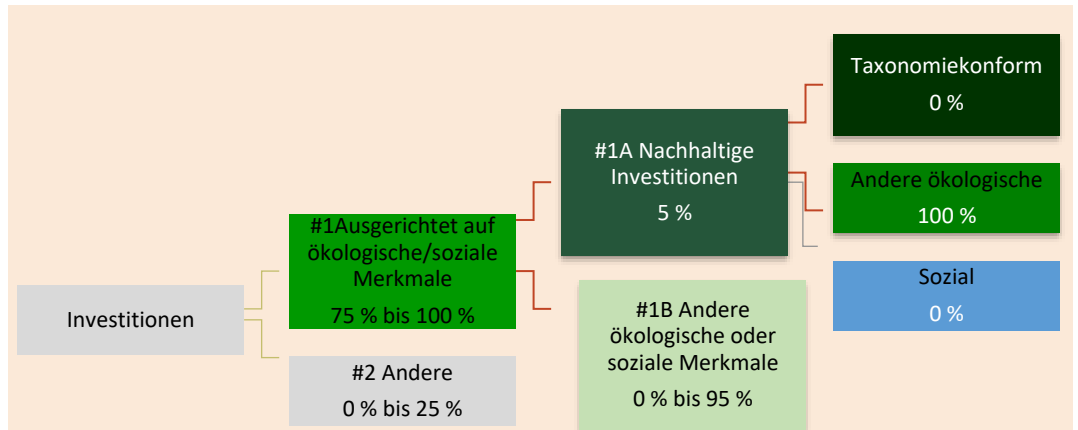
Investitionen

#1Ausgerichtet auf ökologische/soziale Merkmale
75 % bis 100 %

#2 Andere
0 % bis 25 %

#1A Nachhaltige Investitionen
5 %

#1B Andere ökologische oder soziale Merkmale
0 % bis 95 %

Taxonomiekonform
0 %

Andere ökologische
100 %

Sozial
0 %